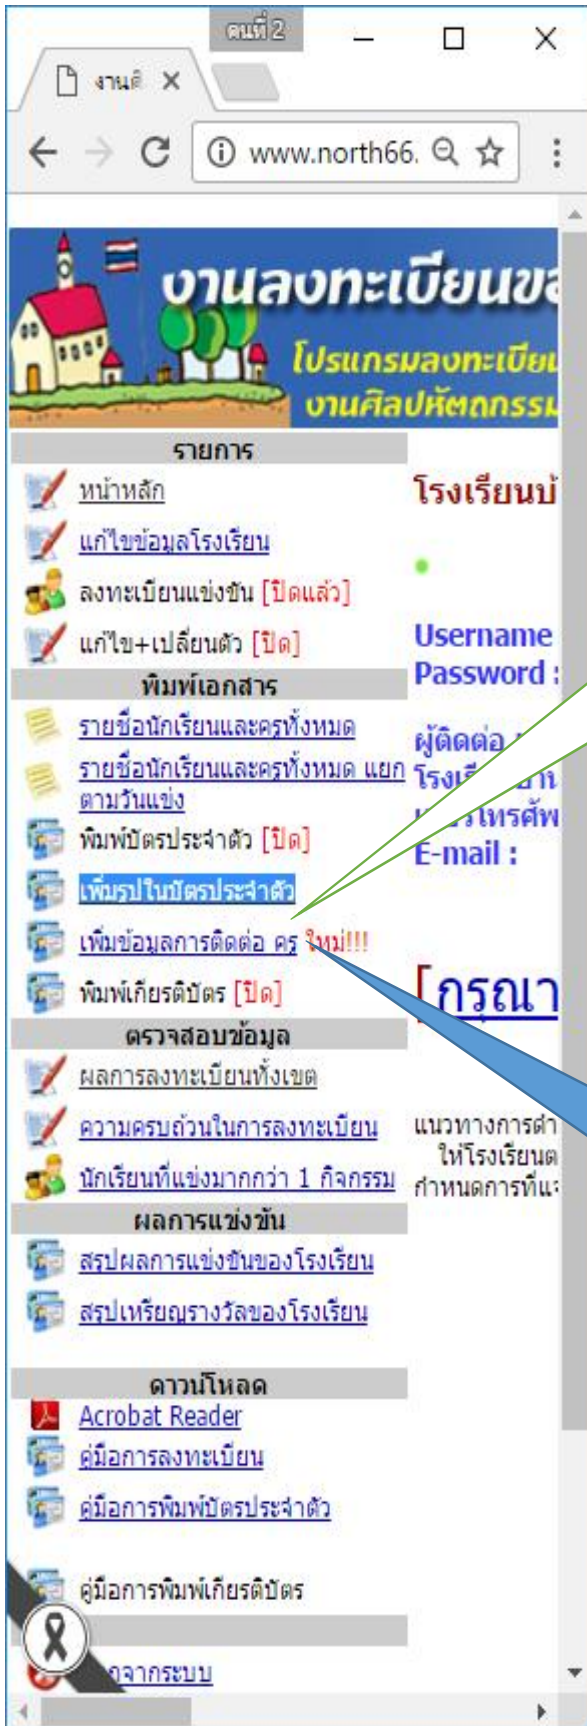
คนที่ 2

งานศิ ×

www.north66.

งานลงทะเบียนข

โปรแกรมลงทะเบีย

งานศิลปหัตถกรรม

รายการ

หน้าหลัก

แก้ไขข้อมูลโรงเรียน

ลงทะเบียนแข่งขัน [ปิดแล้ว]

แก้ไข+เปลี่ยนตัว [ปิด]

พิมพ์เอกสาร

รายชื่อนักเรียนและครูทั้งหมด

รายชื่อนักเรียนและครูทั้งหมด แยกตามวันแข่ง

พิมพ์บัตรประจำตัว [ปิด]

เพิ่มรูปในบัตรประจำตัว

เพิ่มข้อมูลการติดต่อ ครู ใหม่!!!

พิมพ์เกียรติบัตร [ปิด]

ตรวจสอบข้อมูล

ผลการลงทะเบียนทั้งเขต

ความครบถ้วนในการลงทะเบียน

นักเรียนที่แข่งมากกว่า 1 กิจกรรม

ผลการแข่งขัน

สรุปผลการแข่งขันของโรงเรียน

สรุปเหรียญรางวัลของโรงเรียน

ดาวน์โหลด

Acrobat Reader

คู่มือการลงทะเบียน

คู่มือการพิมพ์บัตรประจำตัว

คู่มือการพิมพ์เกียรติบัตร

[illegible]จากระบบ

โรงเรียนบ้

Username

Password :

ผู้ติดต่อ

โรงเ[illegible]

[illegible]โทรศัพ

E-mail :

[กรุณา

แนวทางการดำ

ให้โรงเรียนต

กำหนดการที่แ